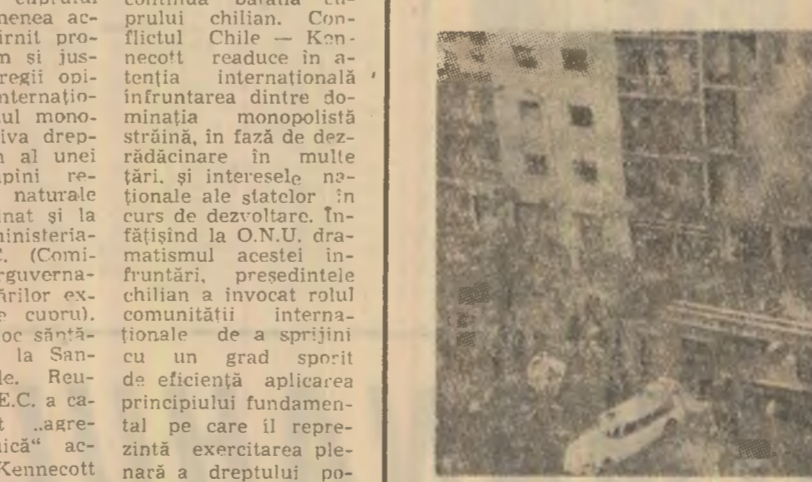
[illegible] cuprului
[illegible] menea ac-
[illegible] irnit pro-
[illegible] n și jus-
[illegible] regii opi-
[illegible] internațio-
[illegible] ul mono-
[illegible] iva drep-
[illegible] n al unei
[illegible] pini re-
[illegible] naturale
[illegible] inat și la
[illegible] ministeria-
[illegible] . (Comi-
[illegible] rguverna-
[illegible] ărilor ex-
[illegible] e cuoru).
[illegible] oc săntă-
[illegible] la San-
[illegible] le. Reu-
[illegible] E.C. a ca-
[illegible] t „agre-
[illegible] ică" ac-
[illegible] Kennecott

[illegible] continuă bătălia cu-
prului chilian. Conflictul Chile — Kennecott readuce în atenția internațională infruntarea dintre dominația monopolistă străină, în fază de dezrădăcinare în multe țări, și interesele naționale ale statelor în curs de dezvoltare. Înfățișînd la O.N.U. dramatismul acestei înfruntări, președintele chilian a invocat rolul comunității internaționale de a sprijini cu un grad sporit de eficiență aplicarea principiului fundamental pe care îl reprezintă exercitarea plenară a dreptului po-